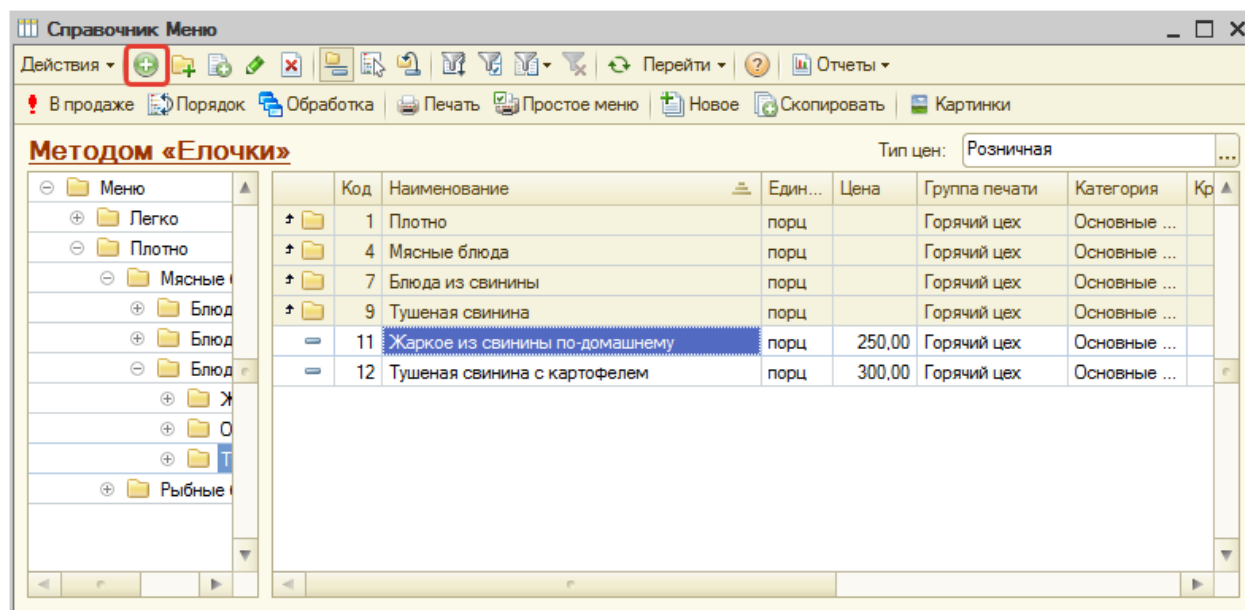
Справочник Меню

Действия ▾ | Перейти ▾ | Отчеты ▾

В продаже | Порядок | Обработка | Печать | Простое меню | Новое | Скопировать | Картинки

Методом «Елочки»

Тип цен: Розничная

Меню
Легко
Плотно
Мясные
Блюд
Блюд
Блюд
Ж
О
Т
Рыбные

| Код | Наименование | Един... | Цена | Группа печати | Категория | Кр |
|---|---|---|---|---|---|---|
| 1 | Плотно | порц | | Горячий цех | Основные ... | |
| 4 | Мясные блюда | порц | | Горячий цех | Основные ... | |
| 7 | Блюда из свинины | порц | | Горячий цех | Основные ... | |
| 9 | Тушеная свинина | порц | | Горячий цех | Основные ... | |
| 11 | Жаркое из свинины по-домашнему | порц | 250,00 | Горячий цех | Основные ... | |
| 12 | Тушеная свинина с картофелем | порц | 300,00 | Горячий цех | Основные ... | |